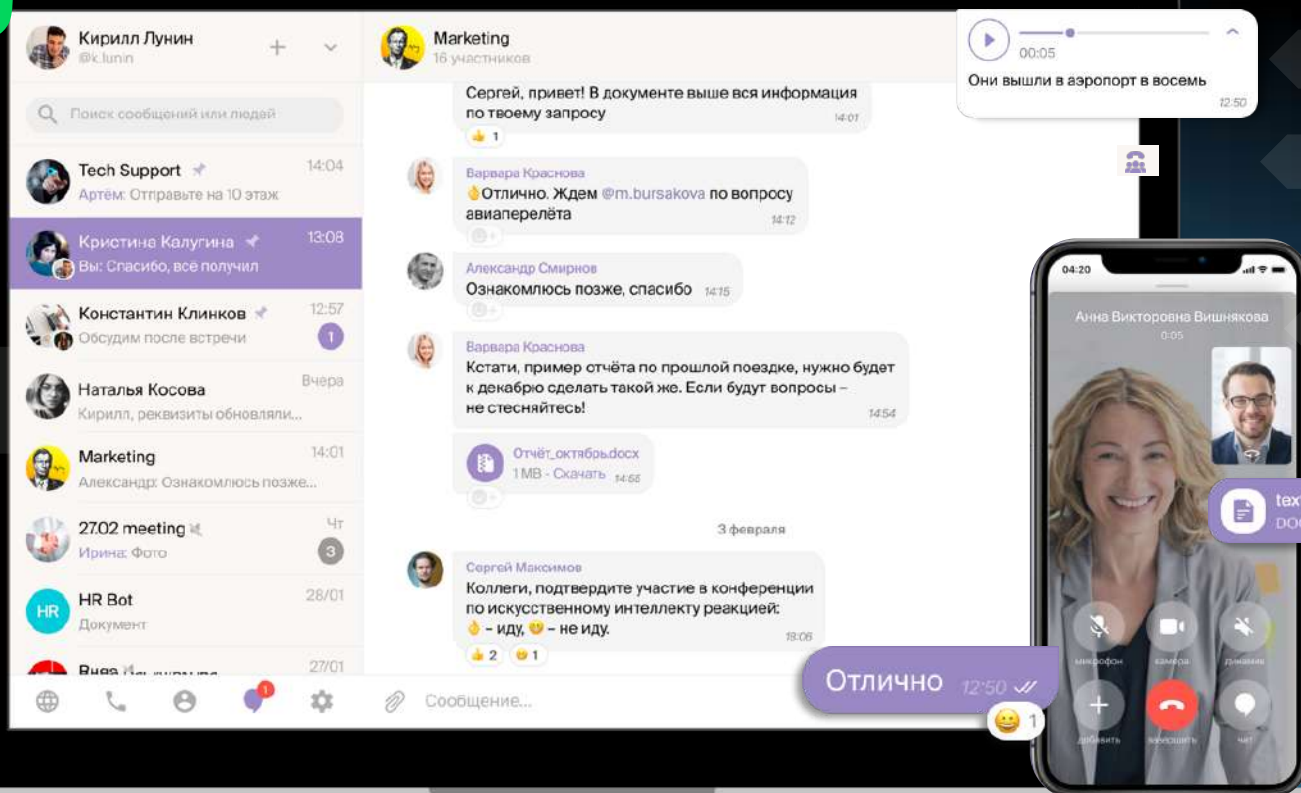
Кирилл Лунин
@k.lunin

Поиск сообщений или людей

Tech Support 14:04
Артём: Отправьте на 10 этаж

Кристина Калугина 13:08
Вы: Спасибо, всё получил

Константин Клинков 12:57
Обсудим после встречи
1

Наталья Косова Вчера
Кирилл, реквизиты обновляли...

Marketing 14:01
Александр: Ознакомлюсь позже...

27.02 meeting Чт
Ирина: Фото
3

HR Bot 28/01
Документ

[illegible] 27/01

Marketing
16 участников

Сергей, привет! В документе выше вся информация по твоему запросу 14:01
👍 1

Варвара Краснова
👌Отлично. Ждем @m.bursakova по вопросу авиаперелёта 14:12

Александр Смирнов
Ознакомлюсь позже, спасибо 14:15

Варвара Краснова
Кстати, пример отчёта по прошлой поездке, нужно будет к декабрю сделать такой же. Если будут вопросы – не стесняйтесь! 14:54

Отчёт_октябрь.docx
1 MB - Скачать 14:55

3 февраля

Сергей Максимов
Коллеги, подтвердите участие в конференции по искусственному интеллекту реакцией:
👌 – иду, 😊 – не иду. 18:06
👍 2 😊 1

Сообщение...

00:05
Они вышли в аэропорт в восемь
12:50

Отлично 12:50
😊 1

04:20
Анна Викторовна Вишнякова
0:05

tex
DOC

микрофон
камера
динамик
добавить
завершить
чат